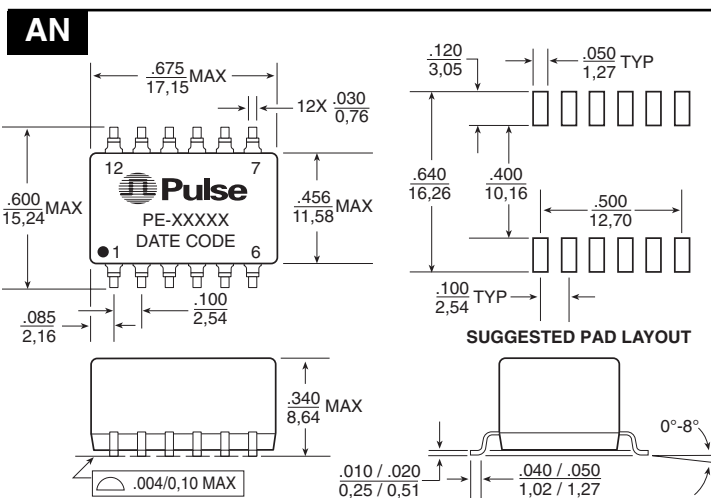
AN

$\frac{.675}{17,15}$MAX

12X $\frac{.030}{0,76}$

12

7

Pulse

PE-XXXXX

DATE CODE

1

6

$\frac{.600}{15,24}$MAX

$\frac{.456}{11,58}$MAX

$\frac{.085}{2,16}$

$\frac{.100}{2,54}$

$\frac{.120}{3,05}$

$\frac{.050}{1,27}$ TYP

$\frac{.640}{16,26}$

$\frac{.400}{10,16}$

$\frac{.500}{12,70}$

$\frac{.100}{2,54}$ TYP

SUGGESTED PAD LAYOUT

$\frac{.340}{8,64}$ MAX

.004/0,10 MAX

0°-8°

$\frac{.010 / .020}{0,25 / 0,51}$

$\frac{.040 / .050}{1,02 / 1,27}$